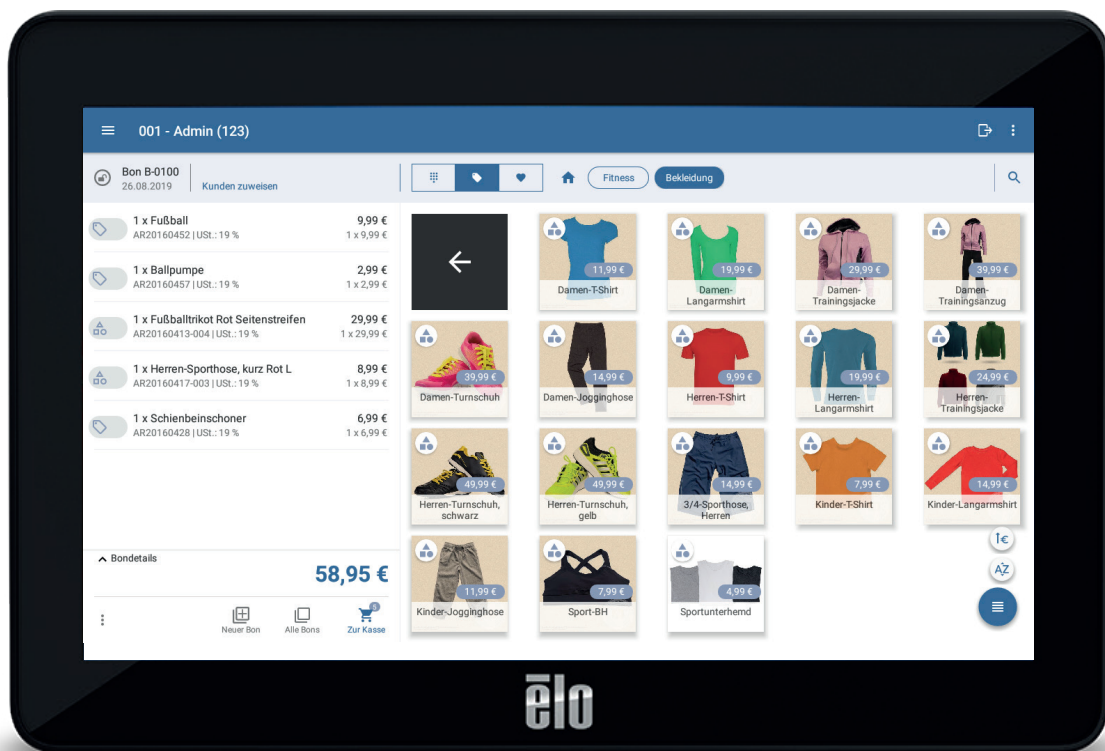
001 - Admin (123)

Bon B-0100
26.08.2019
Kunden zuweisen

Fitness
Bekleidung

1 x Fußball 9,99 €
AR20160452 | USt.: 19 % 1 x 9,99 €

1 x Ballpumpe 2,99 €
AR20160457 | USt.: 19 % 1 x 2,99 €

1 x Fußballtrikot Rot Seitenstreifen 29,99 €
AR20160413-004 | USt.: 19 % 1 x 29,99 €

1 x Herren-Sporthose, kurz Rot L 8,99 €
AR20160417-003 | USt.: 19 % 1 x 8,99 €

1 x Schienbeinschoner 6,99 €
AR20160428 | USt.: 19 % 1 x 6,99 €

Bondetails
58,95 €

Neuer Bon
Alle Bons
5
Zur Kasse

11,99 € Damen-T-Shirt
19,99 € Damen-Langarmshirt
29,99 € Damen-Trainingsjacke
39,99 € Damen-Trainingsanzug
39,99 € Damen-Turnschuh
14,99 € Damen-Jogginghose
9,99 € Herren-T-Shirt
19,99 € Herren-Langarmshirt
24,99 € Herren-Trainingsjacke
49,99 € Herren-Turnschuh, schwarz
49,99 € Herren-Turnschuh, gelb
14,99 € 3/4-Sporthose, Herren
7,99 € Kinder-T-Shirt
14,99 € Kinder-Langarmshirt
11,99 € Kinder-Jogginghose
7,99 € Sport-BH
4,99 € Sportunterhemd

1€
AZ

ēlo